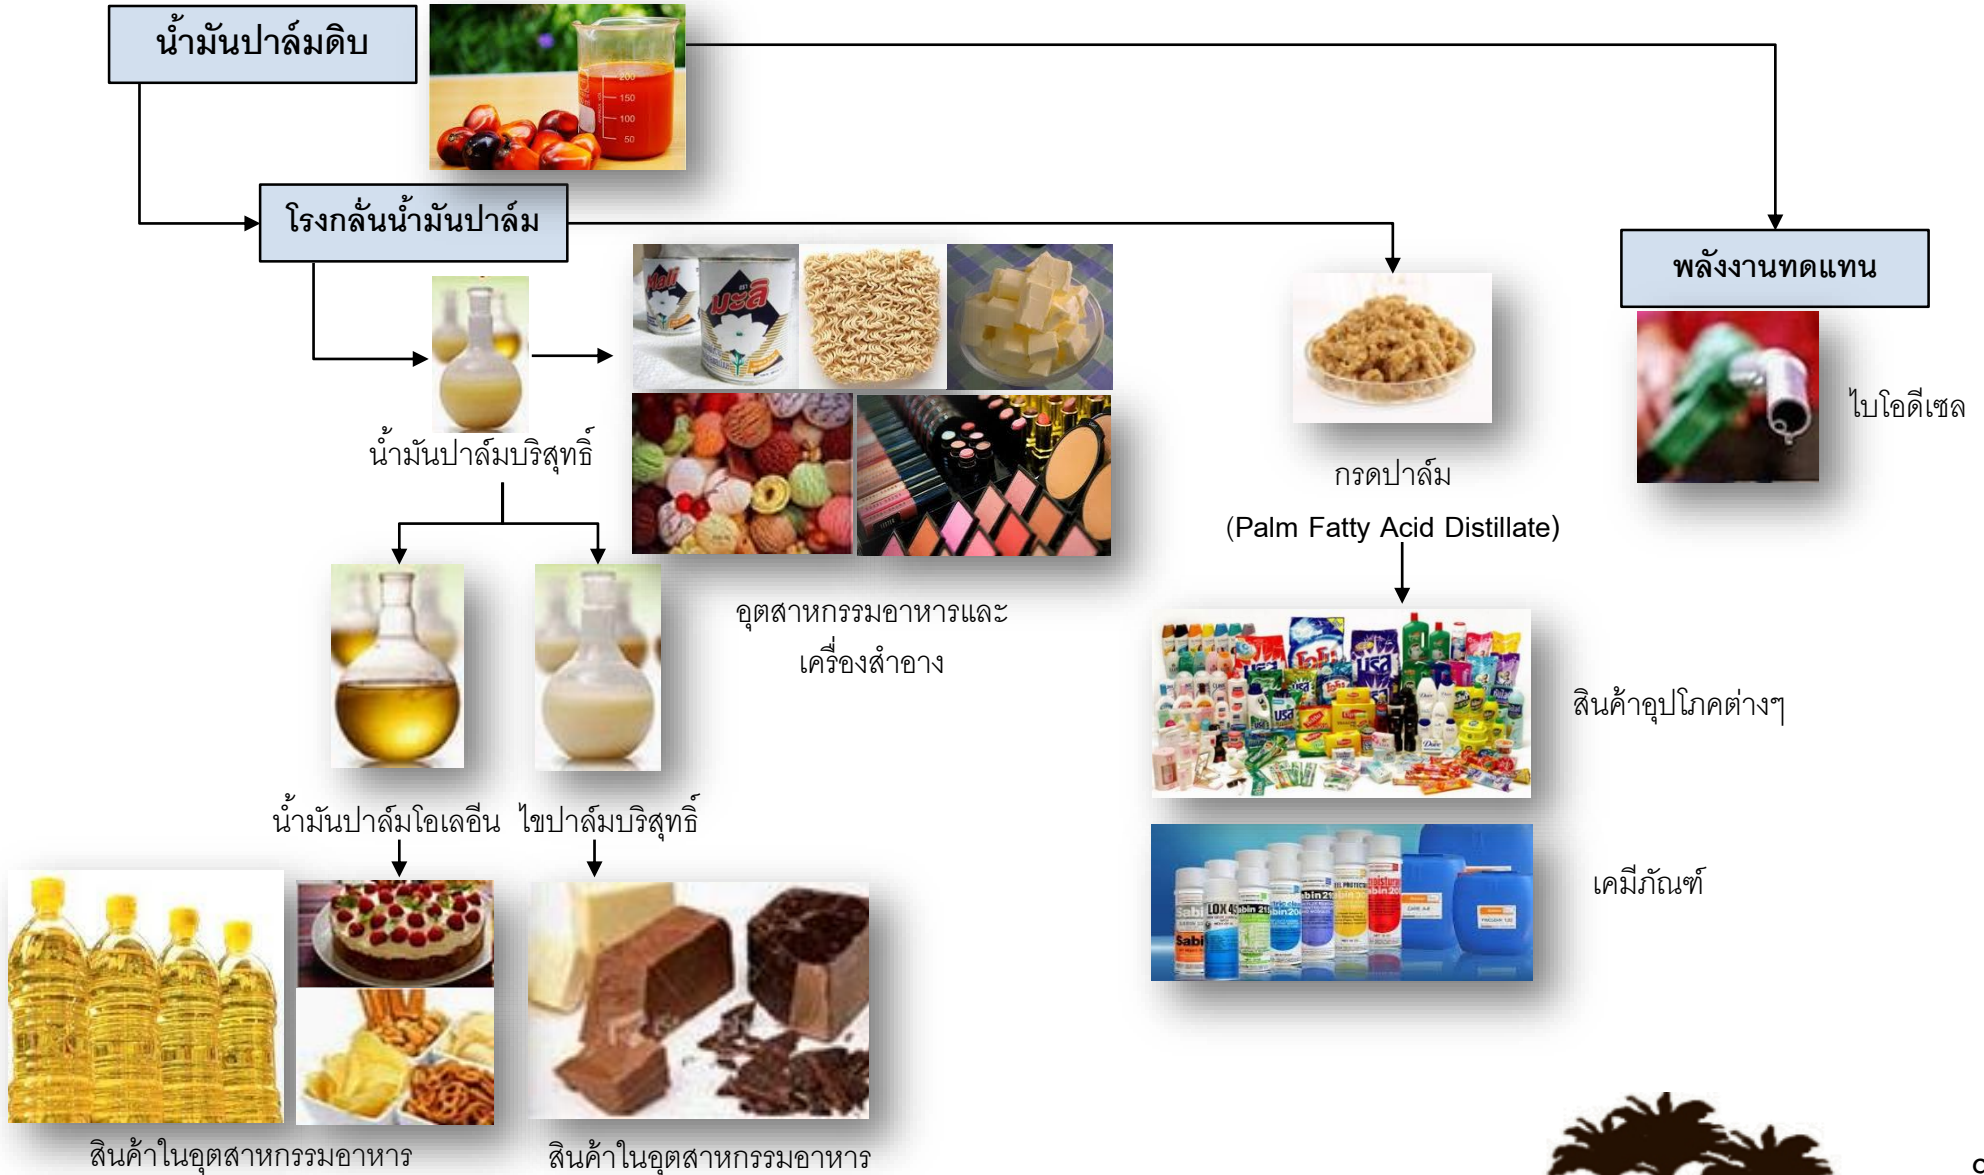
น้ำมันปาล์มดิบ

โรงกลั่นน้ำมันปาล์ม

พลังงานทดแทน

ไบโอดีเซล

น้ำมันปาล์มบริสุทธิ์

อุตสาหกรรมอาหารและเครื่องสำอาง

กรดปาล์ม
(Palm Fatty Acid Distillate)

สินค้าอุปโภคต่างๆ

เคมีภัณฑ์

น้ำมันปาล์มโอเลอีน

ไขปาล์มบริสุทธิ์

สินค้าในอุตสาหกรรมอาหาร

สินค้าในอุตสาหกรรมอาหาร